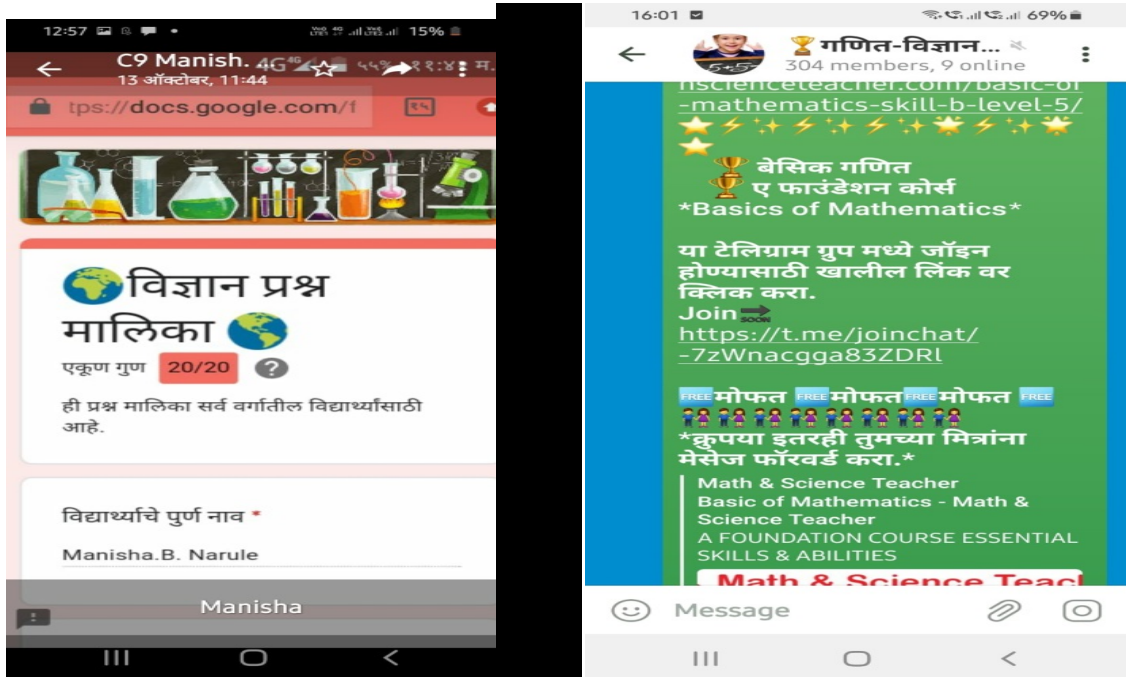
12:57 15%

C9 Manish.
13 ऑक्टोबर, 11:44

tps://docs.google.com/f

विज्ञान प्रश्न मालिका

एकूण गुण 20/20 ?

ही प्रश्न मालिका सर्व वर्गातील विद्यार्थ्यांसाठी आहे.

विद्यार्थ्याचे पुर्ण नाव *

Manisha.B. Narule

Manisha

16:01 69%

गणित-विज्ञान...
304 members, 9 online

nscienceteacher.com/basic-of-mathematics-skill-b-level-5/

बेसिक गणित
ए फाउंडेशन कोर्स
*Basics of Mathematics*

या टेलिग्राम ग्रुप मध्ये जॉइन होण्यासाठी खालील लिंक वर क्लिक करा.
Join SOON
https://t.me/joinchat/-7zWnacgga83ZDRl

FREE मोफत FREE मोफत FREE मोफत FREE
*कृपया इतरही तुमच्या मित्रांना मेसेज फॉरवर्ड करा.*

Math & Science Teacher
Basic of Mathematics - Math & Science Teacher
A FOUNDATION COURSE ESSENTIAL SKILLS & ABILITIES
Math & Science Teac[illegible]

Message